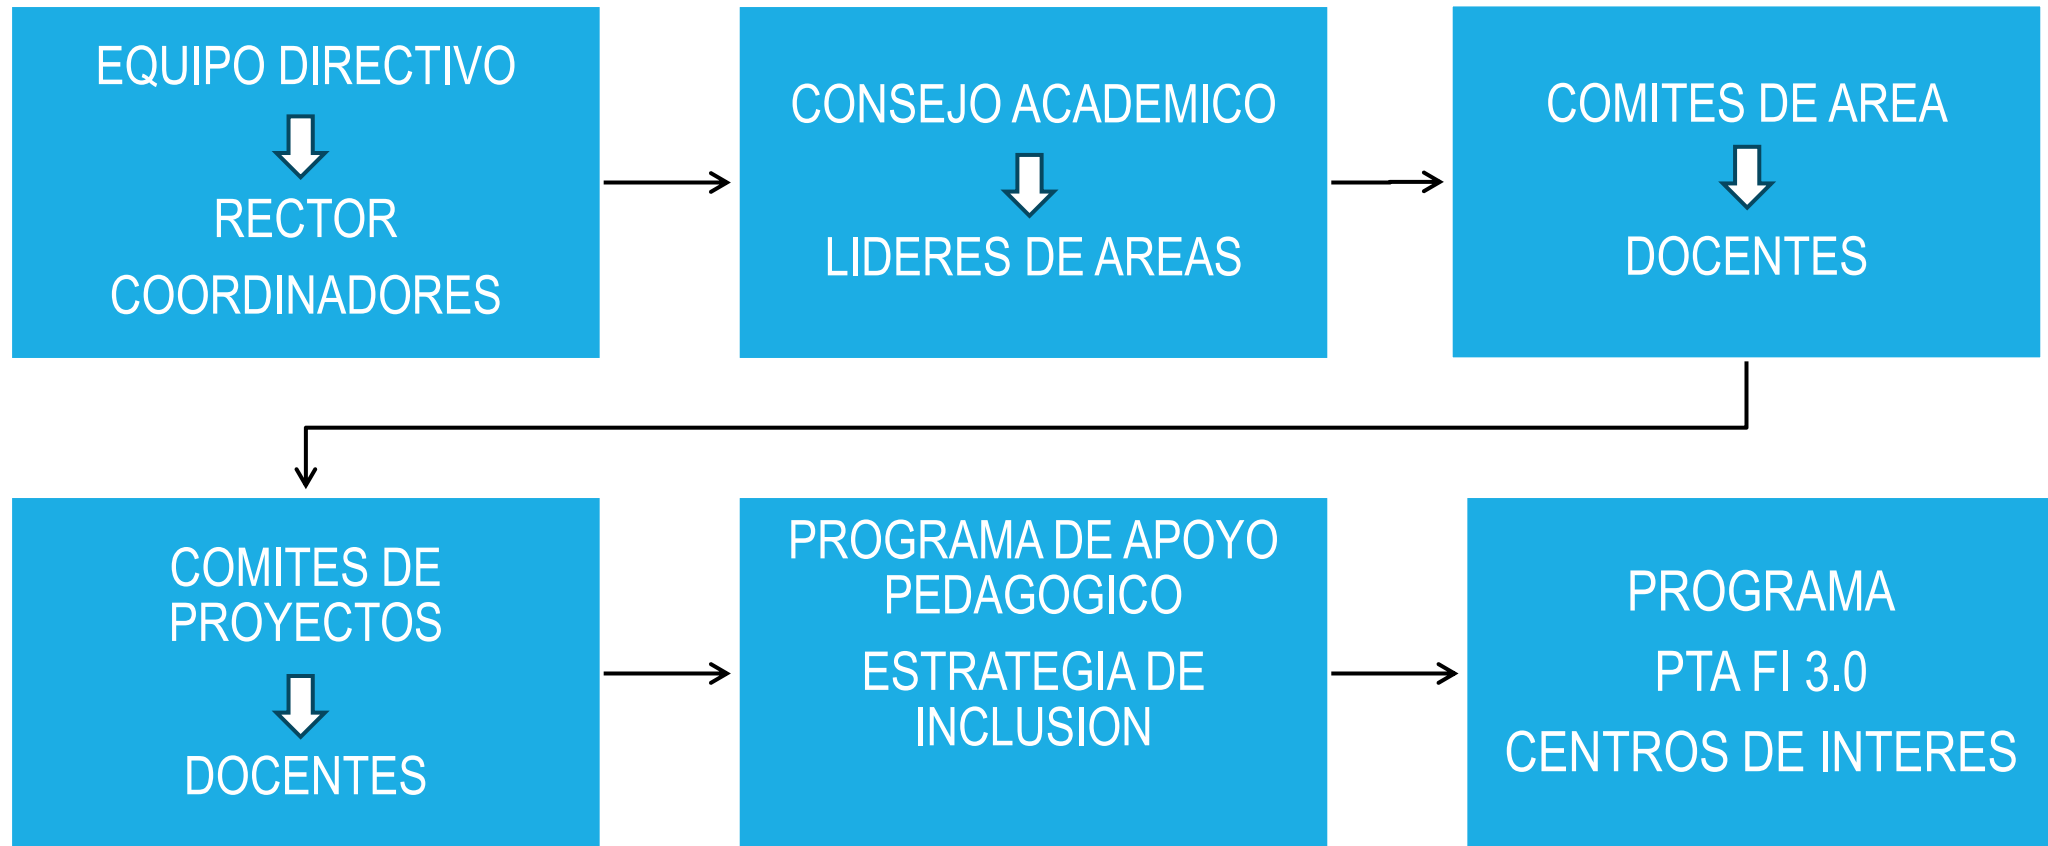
EQUIPO DIRECTIVO

RECTOR

COORDINADORES

CONSEJO ACADEMICO

LIDERES DE AREAS

COMITES DE AREA

DOCENTES

COMITES DE PROYECTOS

DOCENTES

PROGRAMA DE APOYO PEDAGOGICO

ESTRATEGIA DE INCLUSION

PROGRAMA

PTA FI 3.0

CENTROS DE INTERES